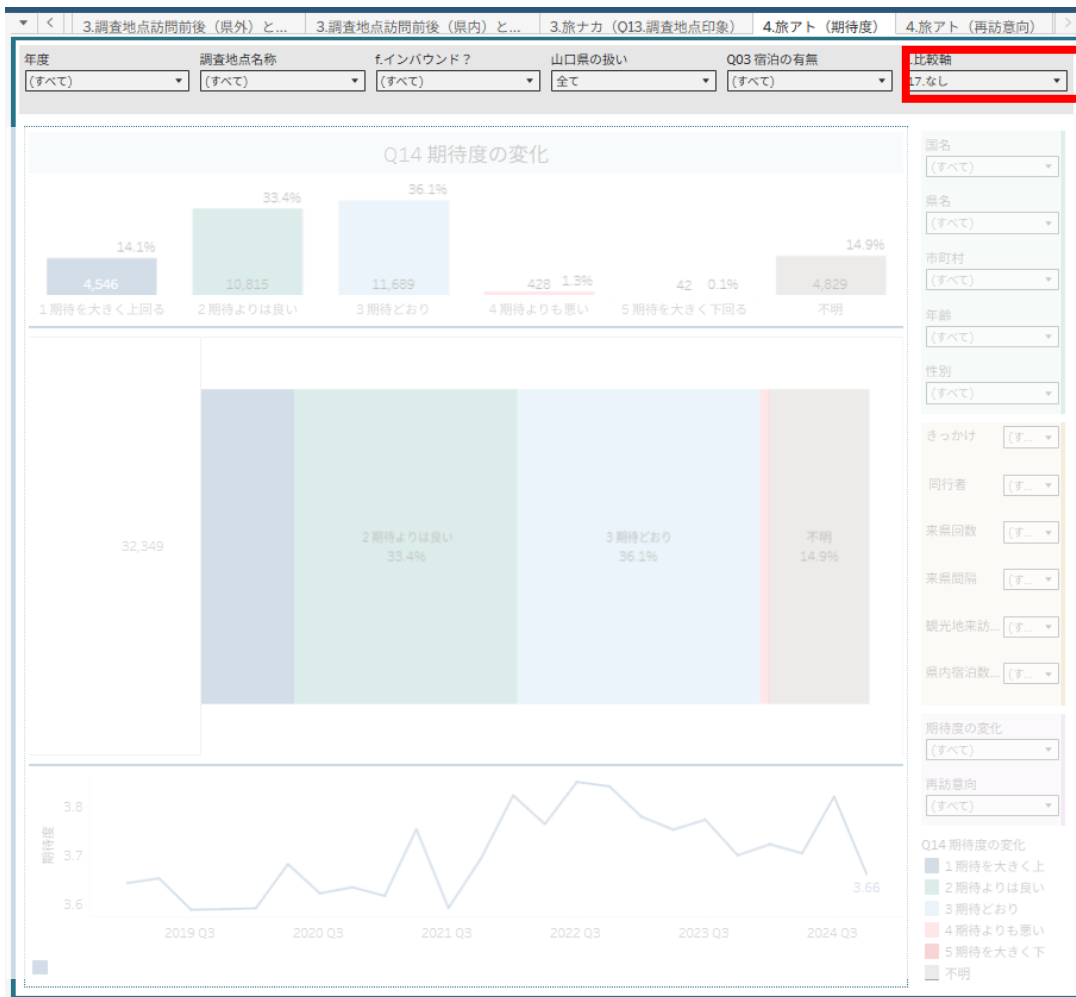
3.調査地点訪問前後（県外）と... 3.調査地点訪問前後（県内）と... 3.旅ナカ（Q13.調査地点印象） 4.旅アト（期待度） 4.旅アト（再訪意向）

年度
(すべて)
調査地点名称
(すべて)
f.インバウンド？
(すべて)
山口県の扱い
全て
Q03 宿泊の有無
(すべて)
比較軸
17.なし

Q14 期待度の変化

14.1%
4,546
1 期待を大きく上回る
33.4%
10,815
2 期待よりは良い
36.1%
11,689
3 期待どおり
428 1.3%
4 期待よりも悪い
42 0.1%
5 期待を大きく下回る
14.9%
4,829
不明

32,349
2 期待よりは良い
33.4%
3 期待どおり
36.1%
不明
14.9%

期待度
3.8
3.7
3.6
3.66
2019 Q3
2020 Q3
2021 Q3
2022 Q3
2023 Q3
2024 Q3

国名
(すべて)
県名
(すべて)
市町村
(すべて)
年齢
(すべて)
性別
(すべて)
きっかけ
(す...
同行者
(す...
来県回数
(す...
来県間隔
(す...
観光地来訪...
(す...
県内宿泊数...
(す...
期待度の変化
(すべて)
再訪意向
(すべて)

Q14 期待度の変化
1 期待を大きく上
2 期待よりは良い
3 期待どおり
4 期待よりも悪い
5 期待を大きく下
不明